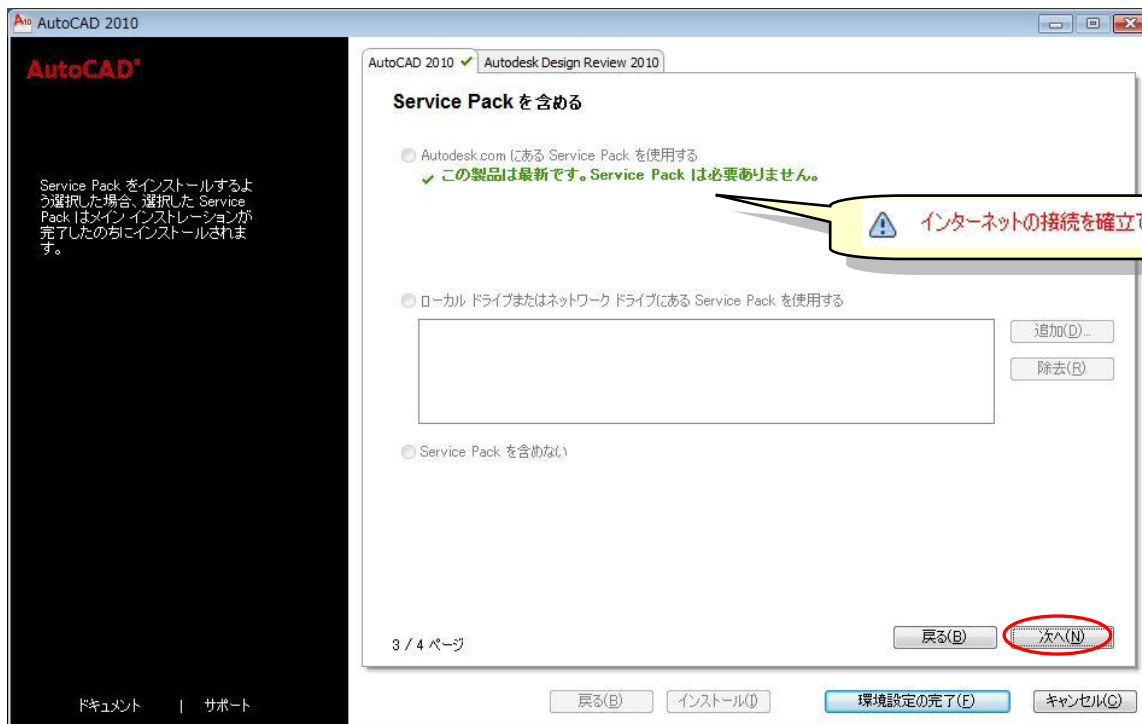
AutoCAD 2010

AutoCAD®

Service Pack をインストールするよう選択した場合、選択した Service Pack はメイン インストレーションが完了したのちにインストールされます。

ドキュメント | サポート

AutoCAD 2010 ✓ Autodesk Design Review 2010

Service Pack を含める

Autodesk.com にある Service Pack を使用する

✓ この製品は最新です。Service Pack は必要ありません。

インターネットの接続を確立て

ローカル ドライブまたはネットワーク ドライブにある Service Pack を使用する

追加(D)...

除去(R)

Service Pack を含めない

3 / 4 ページ

戻る(B)

次へ(N)

戻る(B)

インストール(I)

環境設定の完了(F)

キャンセル(C)